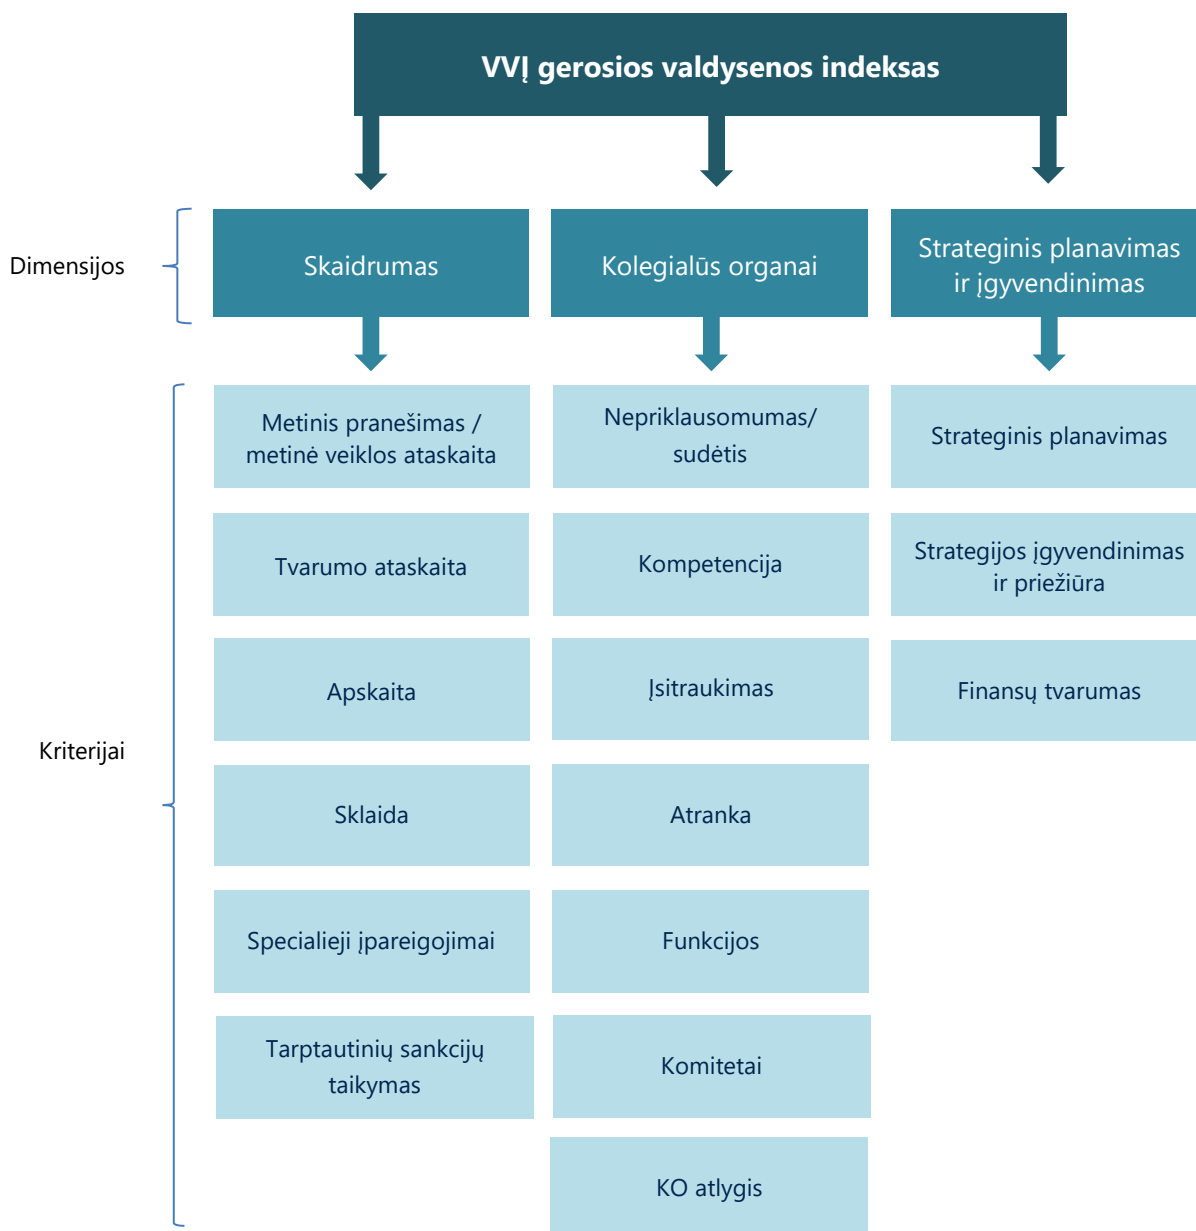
VVĮ gerosios valdysenos indeksas

Dimensijos

Skaidrumas

Kolegialūs organai

Strateginis planavimas ir įgyvendinimas

Kriterijai

Metinis pranešimas / metinė veiklos ataskaita

Tvarumo ataskaita

Apskaita

Sklaida

Specialieji įpareigojimai

Tarptautinių sankcijų taikymas

Nepriklausomumas/ sudėtis

Kompetencija

Įsitraukimas

Atranka

Funkcijos

Komitetai

KO atlygis

Strateginis planavimas

Strategijos įgyvendinimas ir priežiūra

Finansų tvarumas